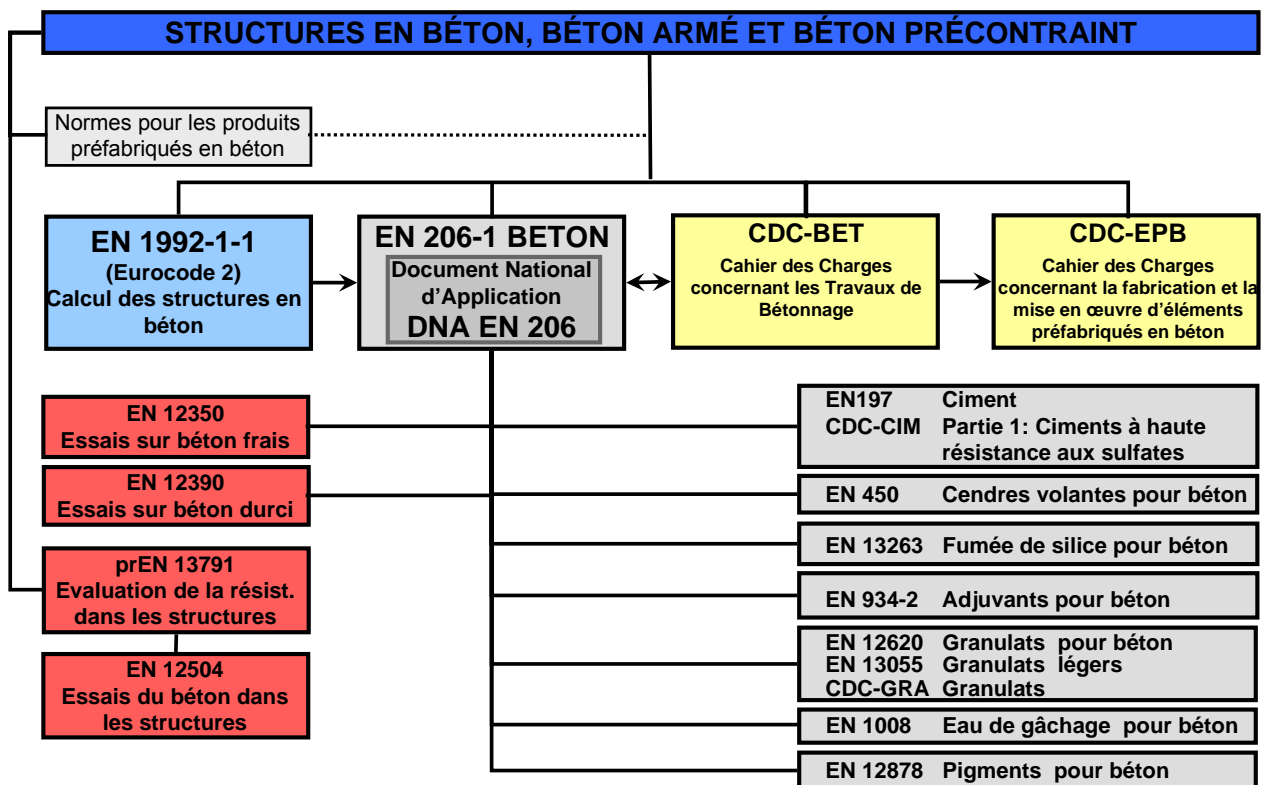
STRUCTURES EN BÉTON, BÉTON ARMÉ ET BÉTON PRÉCONTRAINT

Normes pour les produits préfabriqués en béton

EN 1992-1-1
(Eurocode 2)
Calcul des structures en béton

EN 206-1 BETON
Document National d'Application
DNA EN 206

CDC-BET
Cahier des Charges concernant les Travaux de Bétonnage

CDC-EPB
Cahier des Charges concernant la fabrication et la mise en œuvre d'éléments préfabriqués en béton

EN 12350
Essais sur béton frais

EN 12390
Essais sur béton durci

prEN 13791
Evaluation de la résist. dans les structures

EN 12504
Essais du béton dans les structures

EN197 Ciment
CDC-CIM Partie 1: Ciments à haute résistance aux sulfates

EN 450 Cendres volantes pour béton

EN 13263 Fumée de silice pour béton

EN 934-2 Adjuvants pour béton

EN 12620 Granulats pour béton
EN 13055 Granulats légers
CDC-GRA Granulats

EN 1008 Eau de gâchage pour béton

EN 12878 Pigments pour béton